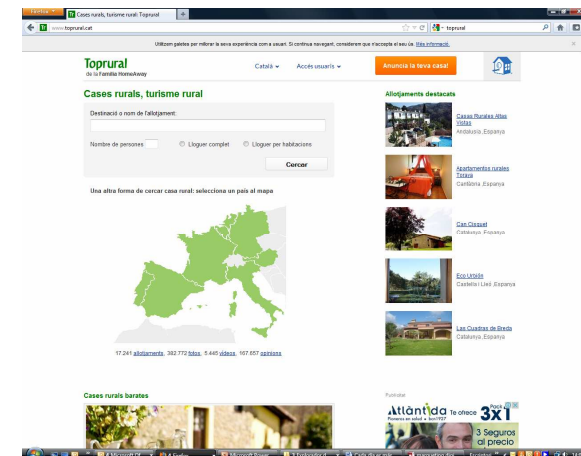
Firefox
Cases rurals, turisme rural: Toprural
www.toprural.cat
toprural

Utilitzem galetes per millorar la seva experiència com a usuari. Si continua navegant, considerem que n'accepta el seu ús. Més informació

Toprural
de la Família HomeAway
Català
Accés usuaris
Anuncia la teva casa!

Cases rurals, turisme rural
Destinació o nom de l'allotjament:
Nombre de persones
Lloguer complet
Lloguer per habitacions
Cercar

Una altra forma de cercar casa rural: selecciona un país al mapa

17.241 allotjaments, 382.772 fotos, 5.445 vídeos, 167.657 opinions

Allotjaments destacats
Casas Rurales Altas Vistas
Andalusia, Espanya
Apartamentos rurales Torans
Catalunya, Espanya
Can Quiquet
Catalunya, Espanya
Eco Urbión
Castella i Lleó, Espanya
Las Cuadras de Breda
Catalunya, Espanya

Cases rurals barates

Publicitat
Atlántida Te ofrece 3x1
3 Seguros al precio